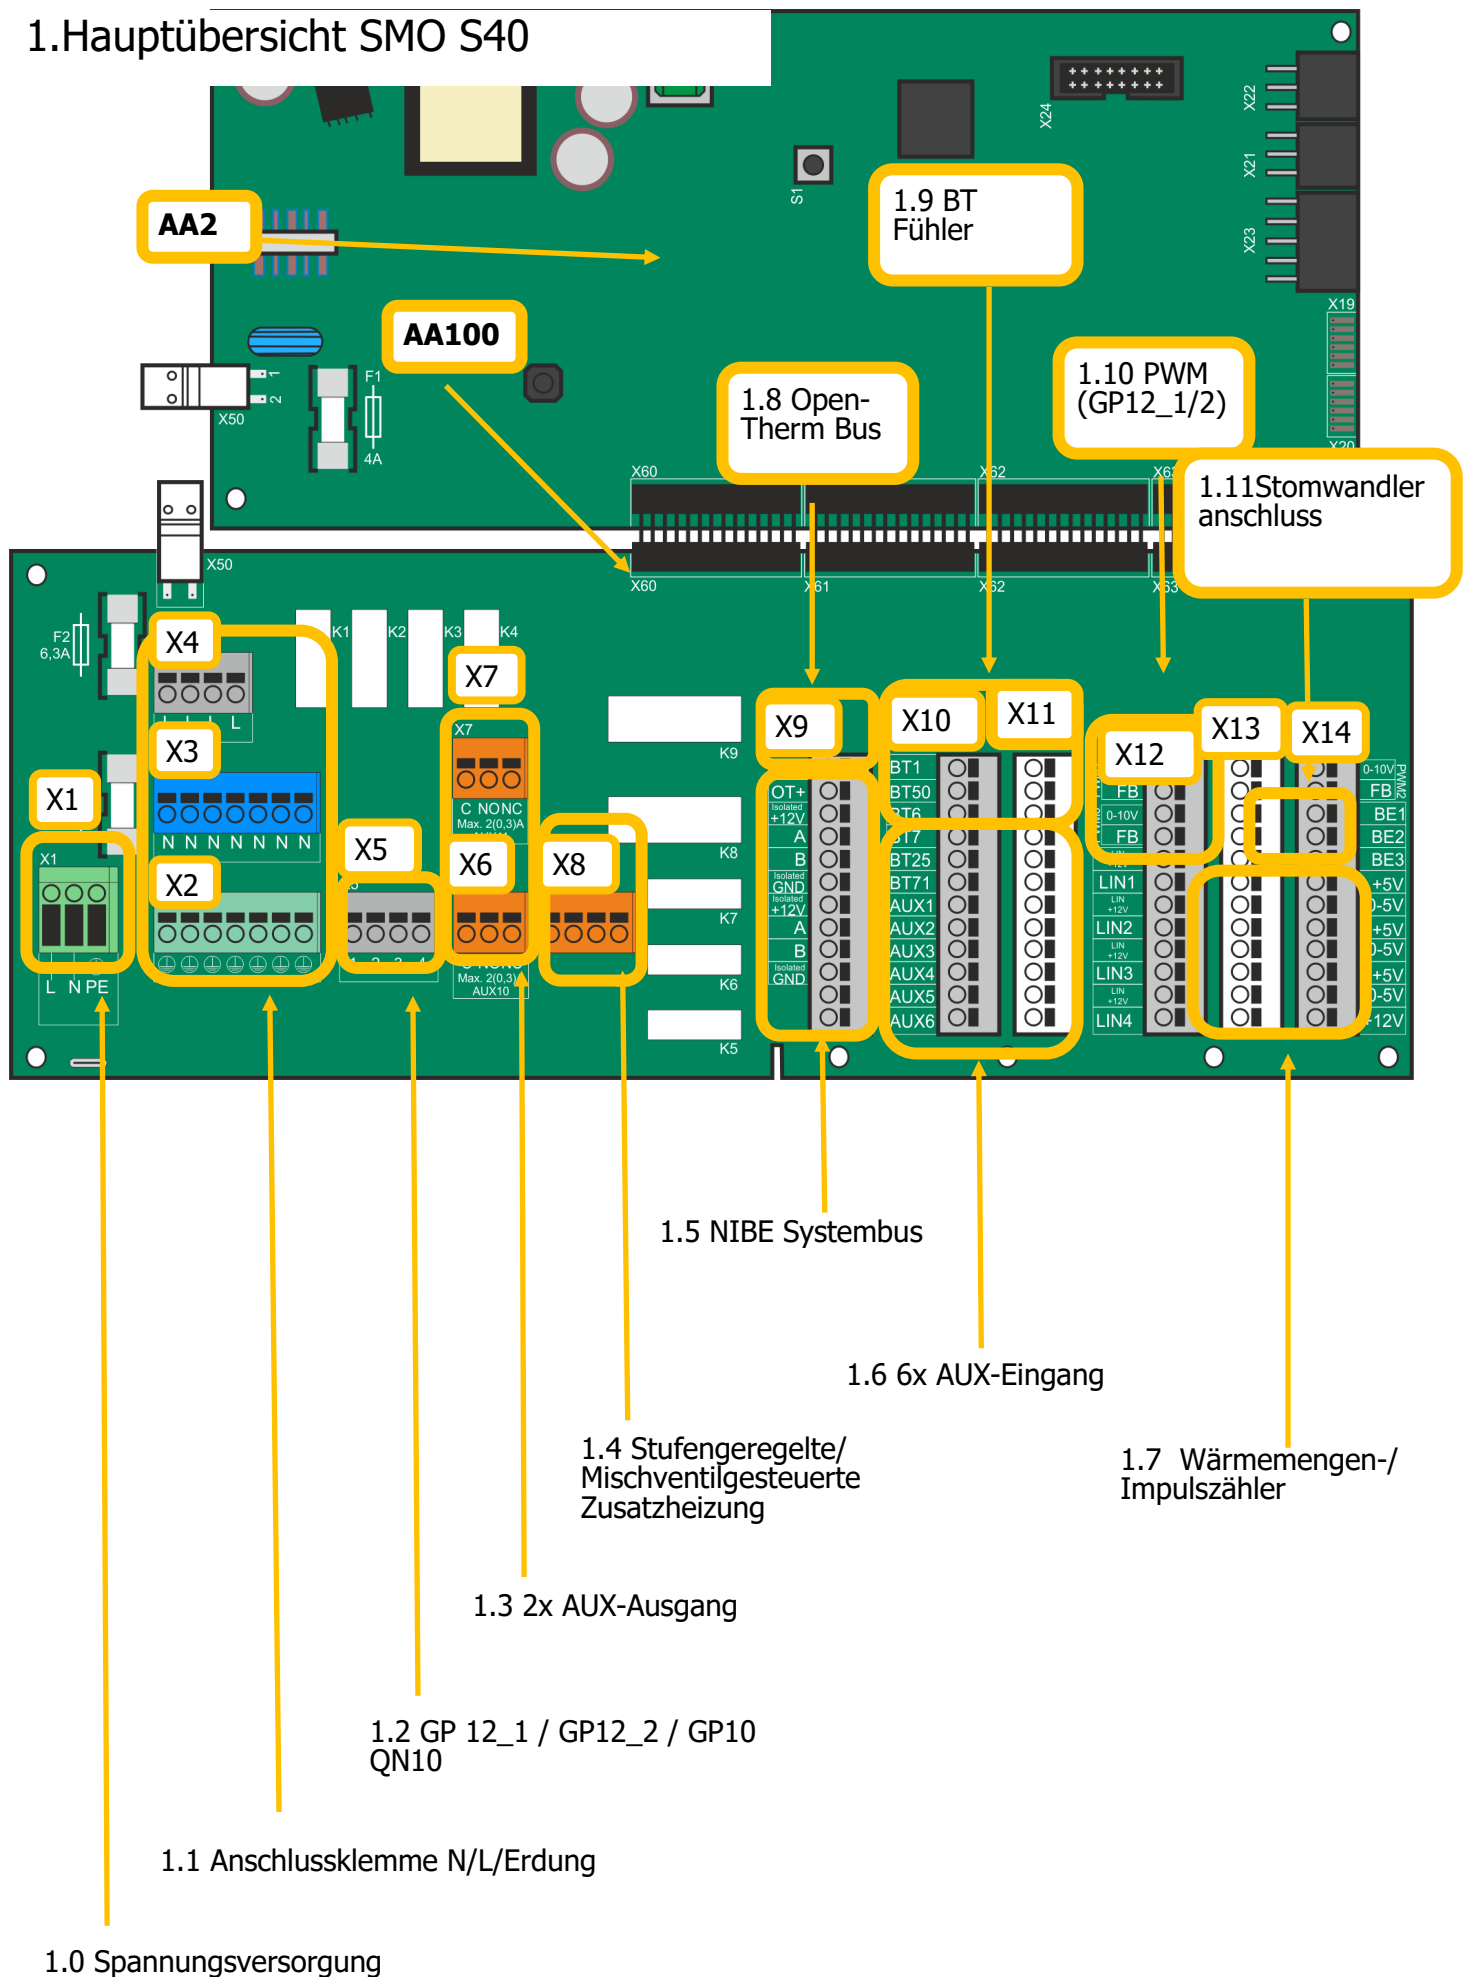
1.Hauptübersicht SMO S40

AA2

AA100

1.9 BT Fühler

1.8 Open-Therm Bus

1.10 PWM (GP12_1/2)

1.11Stomwandler anschluss

X24 X22 X21 X23 X19 X20 S1 X50 F1 4A X60 X62 X61 X63 F2 6,3A K1 K2 K3 K4 K9 K8 K7 K6 K5

X4 X3 X1 X2 X5 X6 X7 X8 X9 X10 X11 X12 X13 X14

X1 L N PE

N N N N N N N

C NONC Max. 2(0,3)A

Max. 2(0,3)A AUX10

OT+ Isolated +12V A B Isolated GND Isolated +12V A B Isolated GND

BT1 BT50 BT6 BT7 BT25 BT71 AUX1 AUX2 AUX3 AUX4 AUX5 AUX6

FB 0-10V FB LIN1 LIN2 LIN3 LIN4

0-10V FB BE1 BE2 BE3 +5V 0-5V +5V 0-5V +5V 0-5V +12V PWM2

1.5 NIBE Systembus

1.6 6x AUX-Eingang

1.4 Stufengeregelte/ Mischventilgesteuerte Zusatzheizung

1.7 Wärmemengen-/ Impulszähler

1.3 2x AUX-Ausgang

1.2 GP 12_1 / GP12_2 / GP10 QN10

1.1 Anschlussklemme N/L/Erdung

1.0 Spannungsversorgung